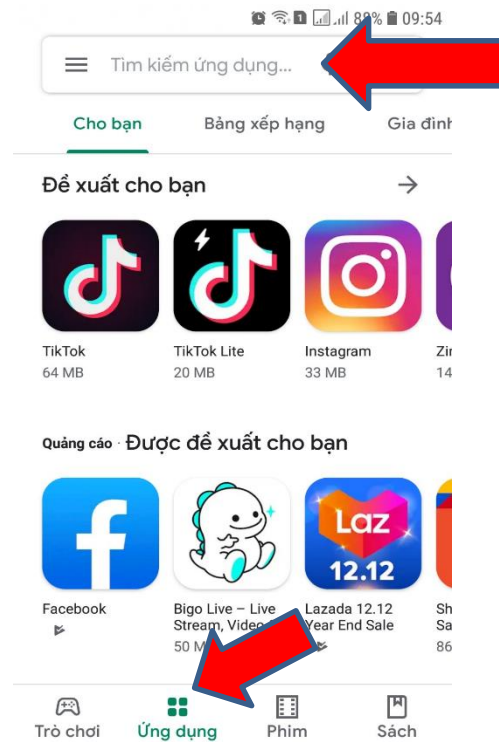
88% 09:54

Tìm kiếm ứng dụng...

Cho bạn
Bảng xếp hạng
Gia đình

Đề xuất cho bạn

TikTok
64 MB

TikTok Lite
20 MB

Instagram
33 MB

Zi
14

Quảng cáo · Được đề xuất cho bạn

Laz
12.12

Facebook

Bigo Live – Live Stream, Video
50 M

Lazada 12.12 Year End Sale

Sh
Sa
86

Trò chơi
Ứng dụng
Phim
Sách